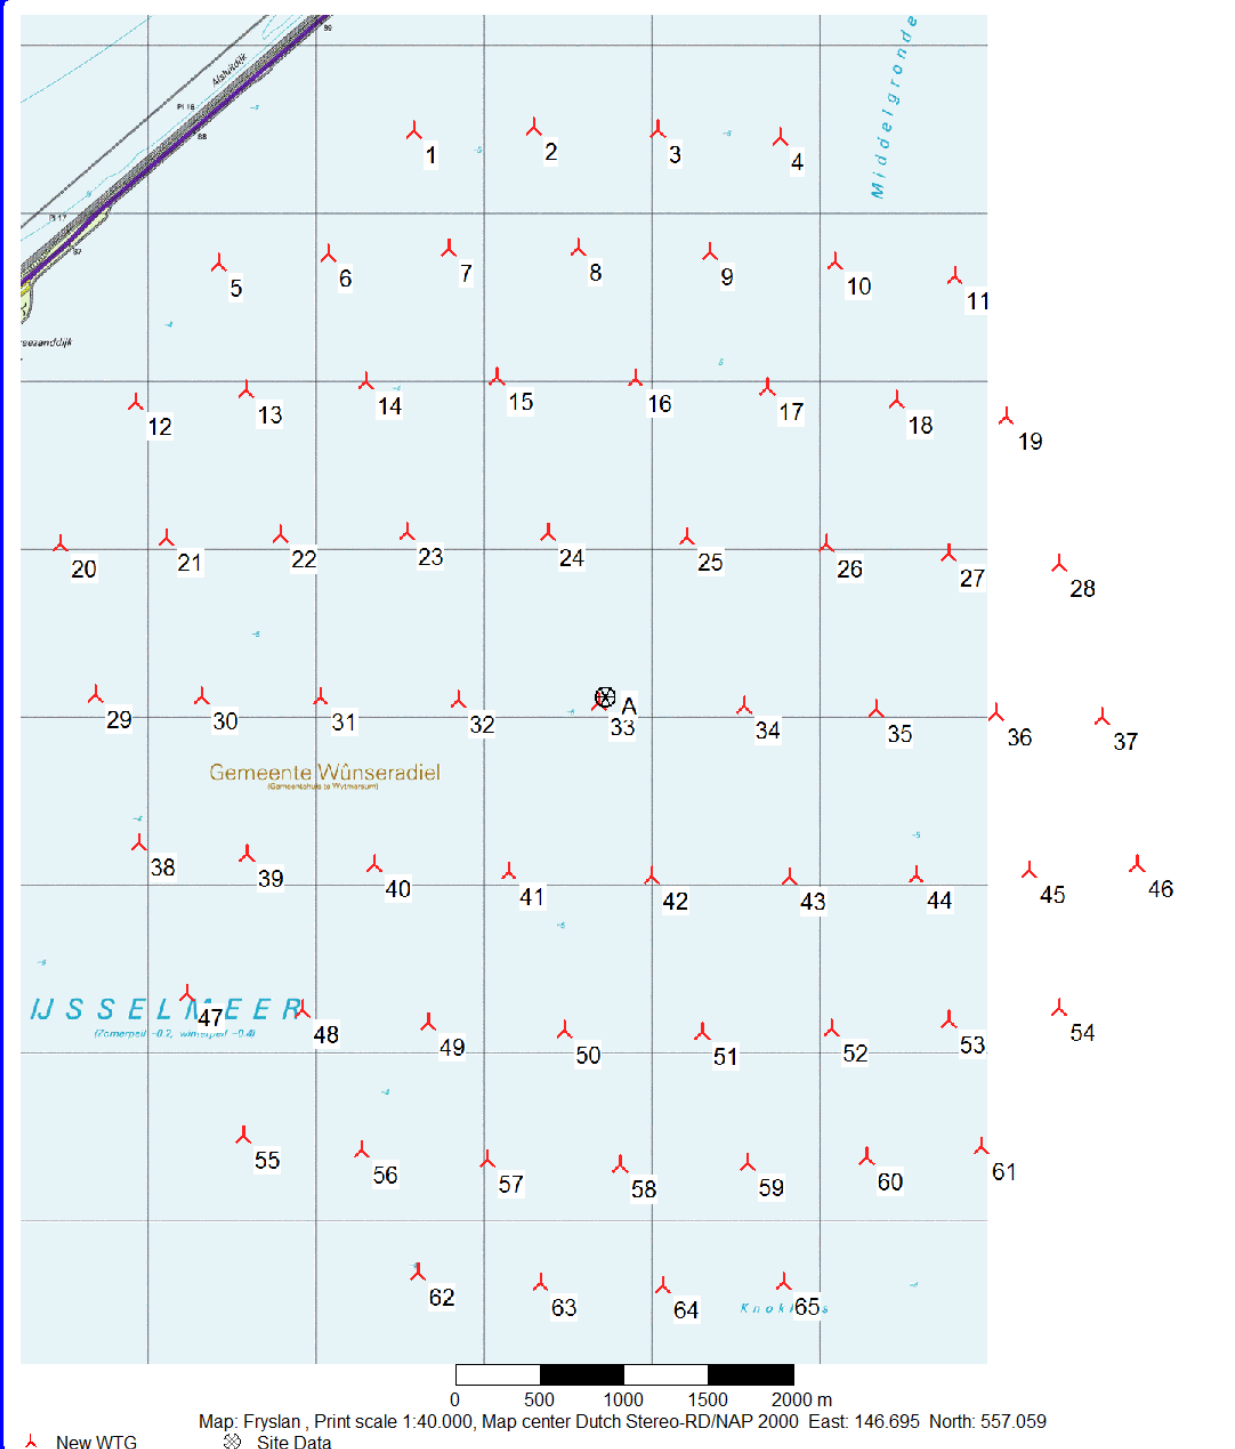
Middelgronde
Afsluitdijk
PI 16
PI 17
1 2 3 4
5 6 7 8 9 10 11
12 13 14 15 16 17 18 19
20 21 22 23 24 25 26 27 28
29 30 31 32 A 33 34 35 36 37
Gemeente Wûnseradiel
38 39 40 41 42 43 44 45 46
IJSSELMEER
(Zomerpeil -0.2, winterpeil -0.4)
47 48 49 50 51 52 53 54
55 56 57 58 59 60 61
62 63 64 65
Knoki
0 500 1000 1500 2000 m
Map: Fryslan , Print scale 1:40.000, Map center Dutch Stereo-RD/NAP 2000 East: 146.695 North: 557.059
New WTG
Site Data